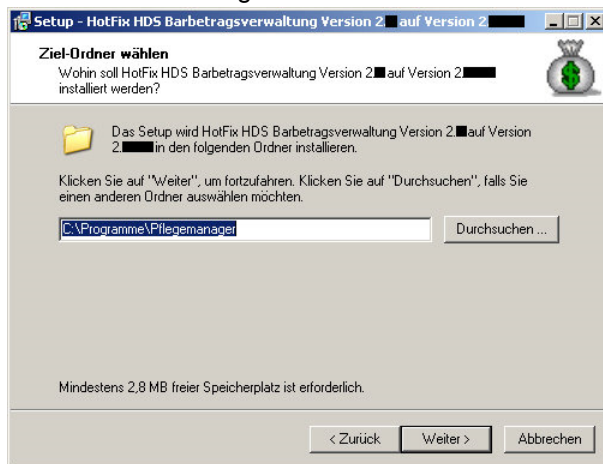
Setup - HotFix HDS Barbetragsverwaltung Version 2.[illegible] auf Version 2.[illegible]

Ziel-Ordner wählen

Wohin soll HotFix HDS Barbetragsverwaltung Version 2.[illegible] auf Version 2.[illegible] installiert werden?

Das Setup wird HotFix HDS Barbetragsverwaltung Version 2.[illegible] auf Version 2.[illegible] in den folgenden Ordner installieren.

Klicken Sie auf "Weiter", um fortzufahren. Klicken Sie auf "Durchsuchen", falls Sie einen anderen Ordner auswählen möchten.

C:\Programme\Pflegemanager

Durchsuchen ...

Mindestens 2,8 MB freier Speicherplatz ist erforderlich.

< Zurück

Weiter >

Abbrechen